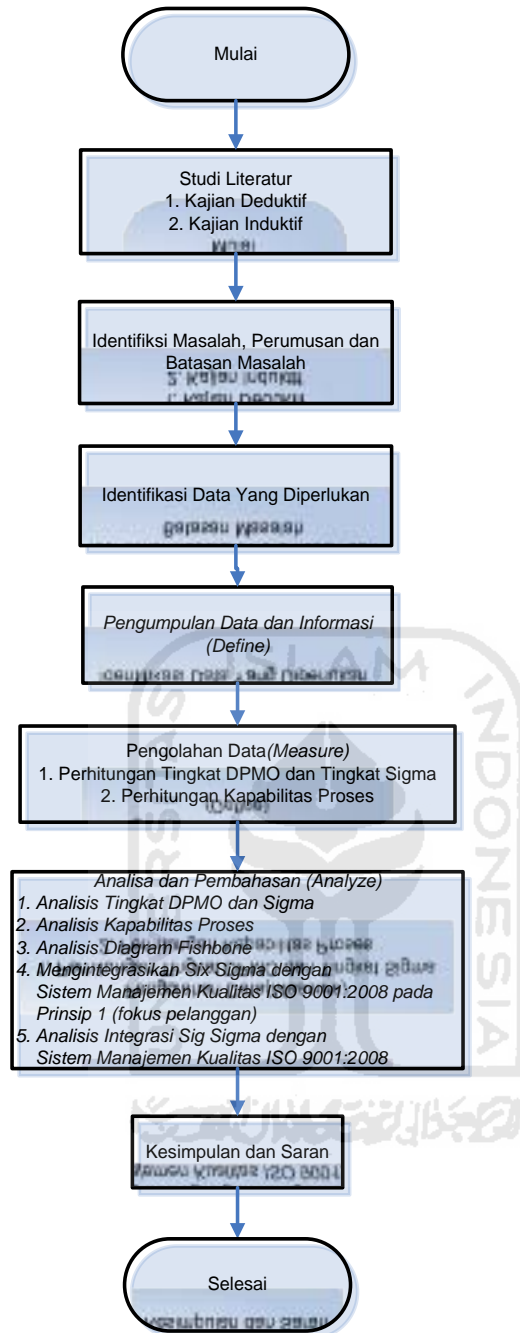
Mulai

Studi Literatur
1. Kajian Deduktif
2. Kajian Induktif

Identifiksi Masalah, Perumusan dan Batasan Masalah

Identifikasi Data Yang Diperlukan

Pengumpulan Data dan Informasi (Define)

Pengolahan Data(Measure)
1. Perhitungan Tingkat DPMO dan Tingkat Sigma
2. Perhitungan Kapabilitas Proses

Analisa dan Pembahasan (Analyze)
1. Analisis Tingkat DPMO dan Sigma
2. Analisis Kapabilitas Proses
3. Analisis Diagram Fishbone
4. Mengintegrasikan Six Sigma dengan Sistem Manajemen Kualitas ISO 9001:2008 pada Prinsip 1 (fokus pelanggan)
5. Analisis Integrasi Sig Sigma dengan Sistem Manajemen Kualitas ISO 9001:2008

Kesimpulan dan Saran

Selesai